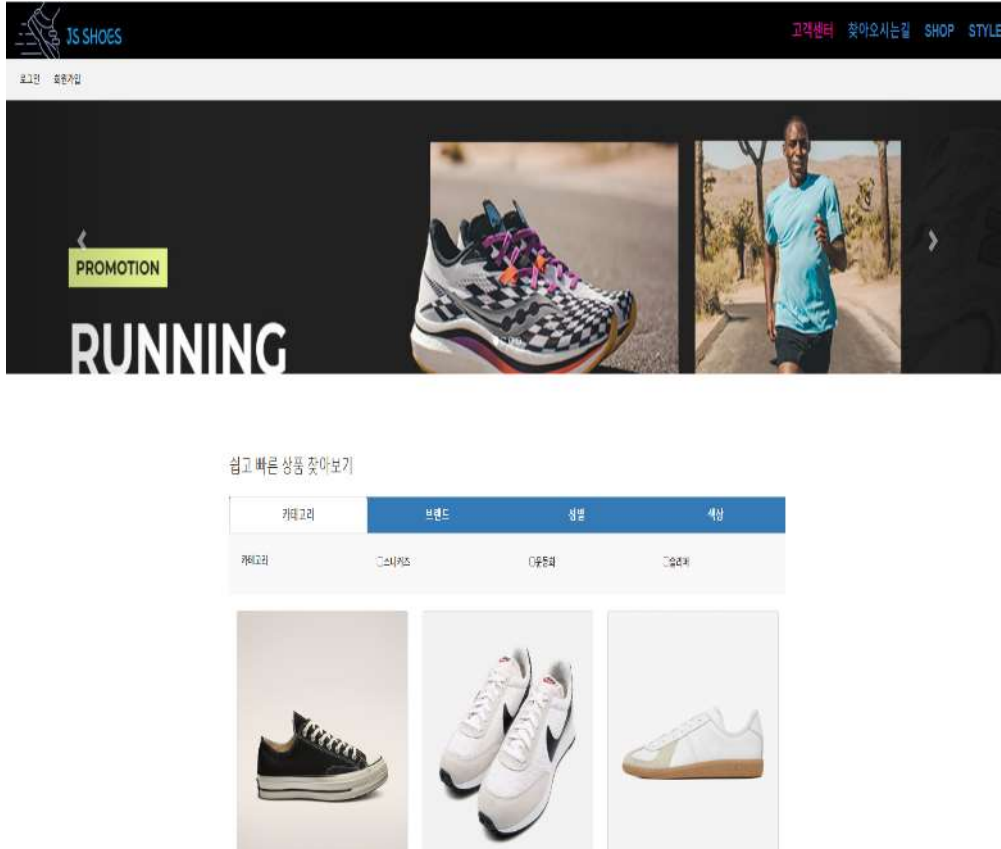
JS SHOES

고객센터 찾아오시는길 SHOP STYLE

로그인 회원가입

PROMOTION

RUNNING

쉽고 빠른 상품 찾아보기

| 카테고리 | 브랜드 | 성별 | 색상 |
|---|---|---|---|
| 카테고리 | □스니커즈 | □운동화 | □슬리퍼 |